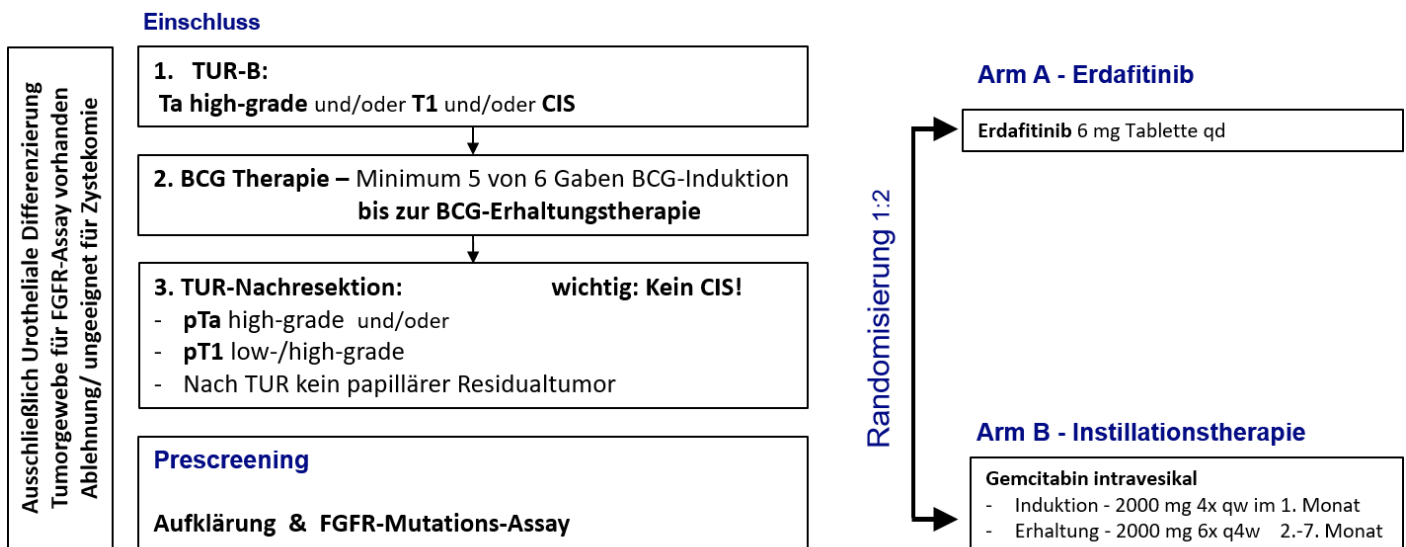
Ausschließlich Urotheliale Differenzierung
Tumorgewebe für FGFR-Assay vorhanden
Ablehnung/ ungeeignet für Zystekomie

Einschluss

1. TUR-B:
Ta high-grade und/oder T1 und/oder CIS

2. BCG Therapie – Minimum 5 von 6 Gaben BCG-Induktion bis zur BCG-Erhaltungstherapie

3. TUR-Nachresektion: wichtig: Kein CIS!
- pTa high-grade und/oder
- pT1 low-/high-grade
- Nach TUR kein papillärer Residualtumor

Prescreening

Aufklärung & FGFR-Mutations-Assay

Randomisierung 1:2

Arm A - Erdafitinib

Erdafitinib 6 mg Tablette qd

Arm B - Instillationstherapie

Gemcitabin intravesikal
- Induktion - 2000 mg 4x qw im 1. Monat
- Erhaltung - 2000 mg 6x q4w 2.-7. Monat